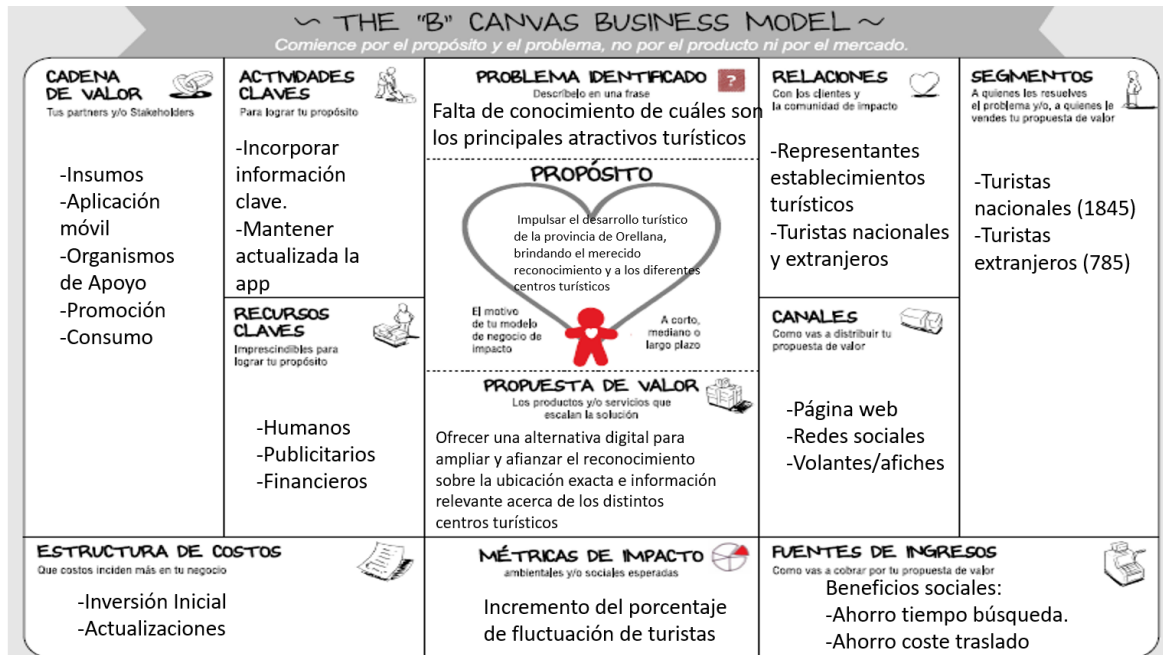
~ THE "B" CANVAS BUSINESS MODEL ~
Comience por el propósito y el problema, no por el producto ni por el mercado.

CADENA DE VALOR
Tus partners y/o Stakeholders

-Insumos
-Aplicación móvil
-Organismos de Apoyo
-Promoción
-Consumo

ACTIVIDADES CLAVES
Para lograr tu propósito

-Incorporar información clave.
-Mantener actualizada la app

RECURSOS CLAVES
Imprescindibles para lograr tu propósito

-Humanos
-Publicitarios
-Financieros

PROBLEMA IDENTIFICADO
Descríbelo en una frase
Falta de conocimiento de cuáles son los principales atractivos turísticos

PROPÓSITO
Impulsar el desarrollo turístico de la provincia de Orellana, brindando el merecido reconocimiento y a los diferentes centros turísticos
El motivo de tu modelo de negocio de impacto
A corto, mediano o largo plazo

PROPUESTA DE VALOR
Los productos y/o servicios que escalan la solución
Ofrecer una alternativa digital para ampliar y afianzar el reconocimiento sobre la ubicación exacta e información relevante acerca de los distintos centros turísticos

RELACIONES
Con los clientes y la comunidad de impacto

-Representantes establecimientos turísticos
-Turistas nacionales y extranjeros

CANALES
Como vas a distribuir tu propuesta de valor

-Página web
-Redes sociales
-Volantes/afiches

SEGMENTOS
A quienes les resuelves el problema y/o, a quienes le vendes tu propuesta de valor

-Turistas nacionales (1845)
-Turistas extranjeros (785)

ESTRUCTURA DE COSTOS
Que costos inciden más en tu negocio

-Inversión Inicial
-Actualizaciones

MÉTRICAS DE IMPACTO
ambientales y/o sociales esperadas

Incremento del porcentaje de fluctuación de turistas

FUENTES DE INGRESOS
Como vas a cobrar por tu propuesta de valor

Beneficios sociales:
-Ahorro tiempo búsqueda.
-Ahorro coste traslado